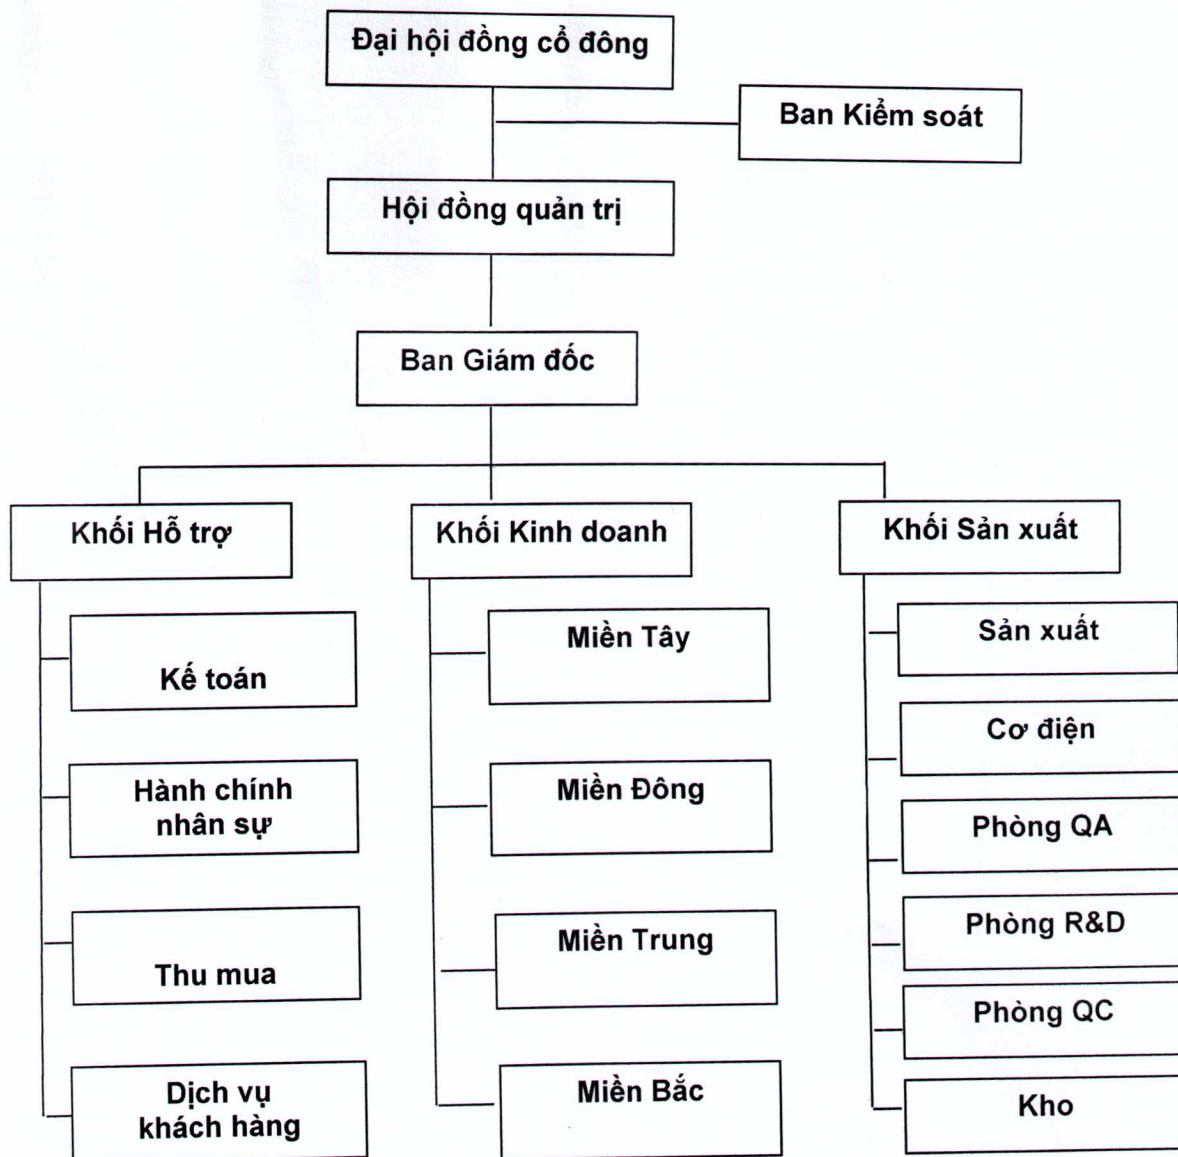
Đại hội đồng cổ đông

Ban Kiểm soát

Hội đồng quản trị

Ban Giám đốc

Khối Hỗ trợ

Kế toán

Hành chính nhân sự

Thu mua

Dịch vụ khách hàng

Khối Kinh doanh

Miền Tây

Miền Đông

Miền Trung

Miền Bắc

Khối Sản xuất

Sản xuất

Cơ điện

Phòng QA

Phòng R&D

Phòng QC

Kho